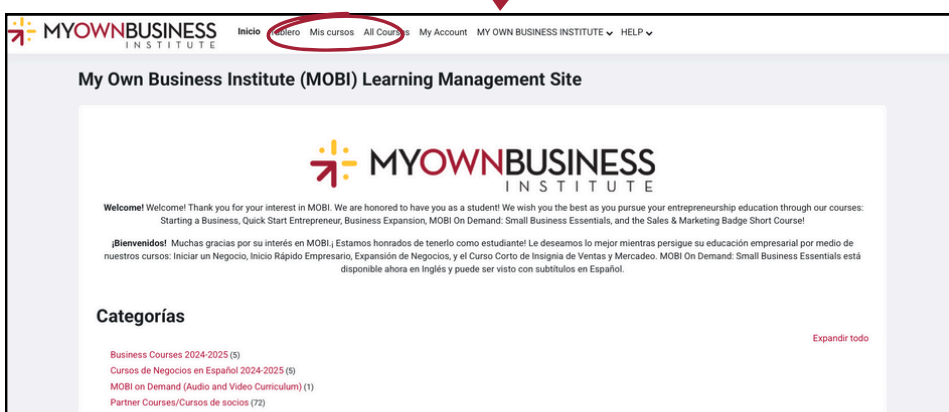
MYOWNBUSINESS INSTITUTE

Inicio Tablero Mis cursos All Courses My Account MY OWN BUSINESS INSTITUTE HELP

My Own Business Institute (MOBI) Learning Management Site

MYOWNBUSINESS INSTITUTE

Welcome! Welcome! Thank you for your interest in MOBI. We are honored to have you as a student! We wish you the best as you pursue your entrepreneurship education through our courses: Starting a Business, Quick Start Entrepreneur, Business Expansion, MOBI On Demand: Small Business Essentials, and the Sales & Marketing Badge Short Course!

¡Bienvenidos! Muchas gracias por su interés en MOBI.¡ Estamos honrados de tenerlo como estudiante! Le deseamos lo mejor mientras persigue su educación empresarial por medio de nuestros cursos: Iniciar un Negocio, Inicio Rápido Empresario, Expansión de Negocios, y el Curso Corto de Insignia de Ventas y Mercadeo. MOBI On Demand: Small Business Essentials está disponible ahora en Inglés y puede ser visto con subtítulos en Español.

Categorías

Expandir todo

Business Courses 2024-2025 (5)
Cursos de Negocios en Español 2024-2025 (5)
MOBI on Demand (Audio and Video Curriculum) (1)
Partner Courses/Cursos de socios (72)